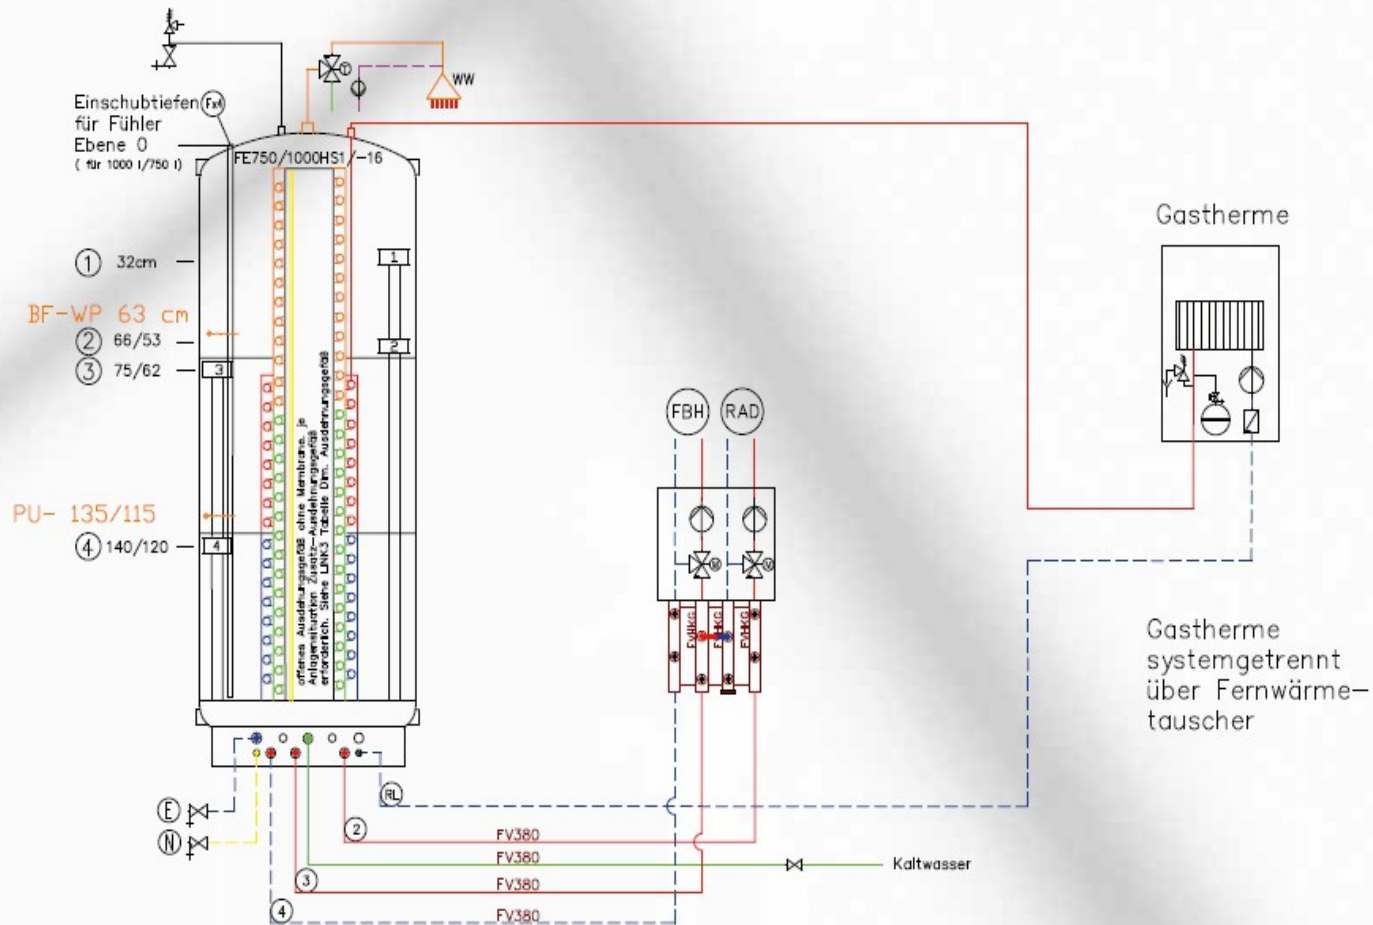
WW

Einschubtiefen (Fx) für Fühler Ebene 0 ( für 1000 l/750 l)

FE750/1000HS1/-16

① 32cm
BF-WP 63 cm
② 66/53
③ 75/62
PU- 135/115
④ 140/120

1
2
3
4

offenes Ausdehnungsgefäß ohne Membrane, je Anlagensituation Zusatz-Ausdehnungsgefäß erforderlich. Siehe LINK3 Tabelle Dim. Ausdehnungsgefäß

Gastherme

FBH
RAD

FVHK
FVHK
FVHK

Gastherme systemgetrennt über Fernwärmetauscher

RL

Ⓔ
Ⓝ

②
③
④

FV380
FV380
FV380
FV380

Kaltwasser